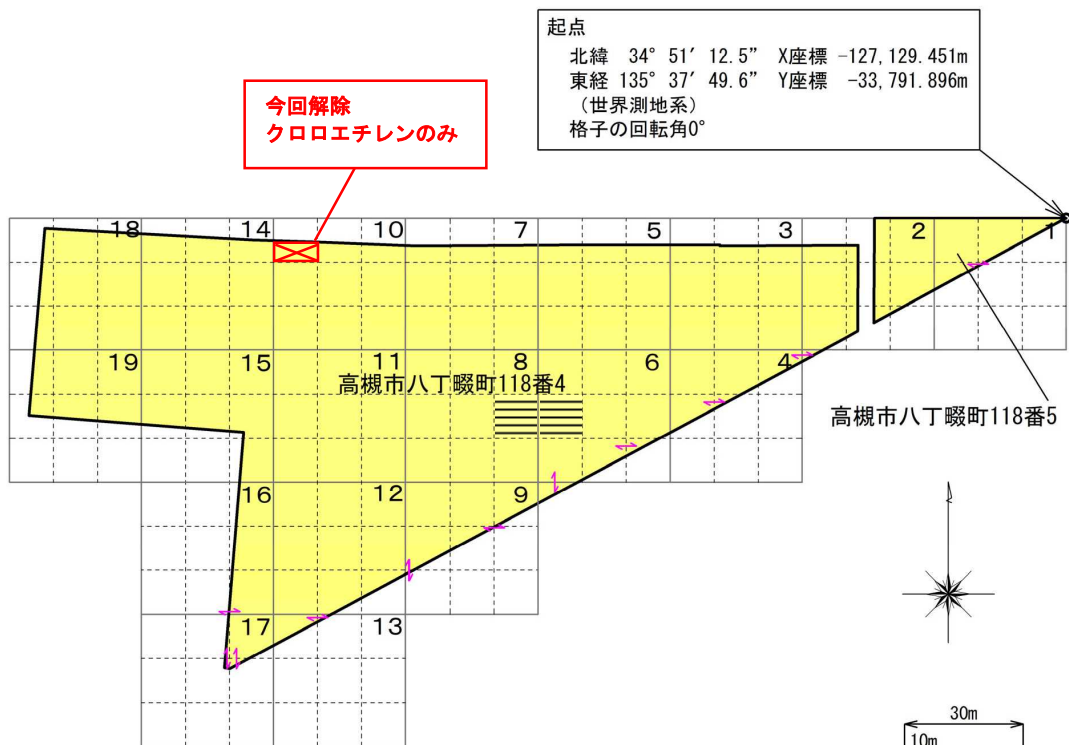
起点
北緯 34° 51′ 12.5″ X座標 -127,129.451m
東経 135° 37′ 49.6″ Y座標 -33,791.896m
（世界測地系）
格子の回転角0°

今回解除
クロロエチレンのみ

18 14 10 7 5 3 2 1

19 15 11 8 6 4

高槻市八丁畷町118番4

高槻市八丁畷町118番5

16 12 9

17 13

30m
10m